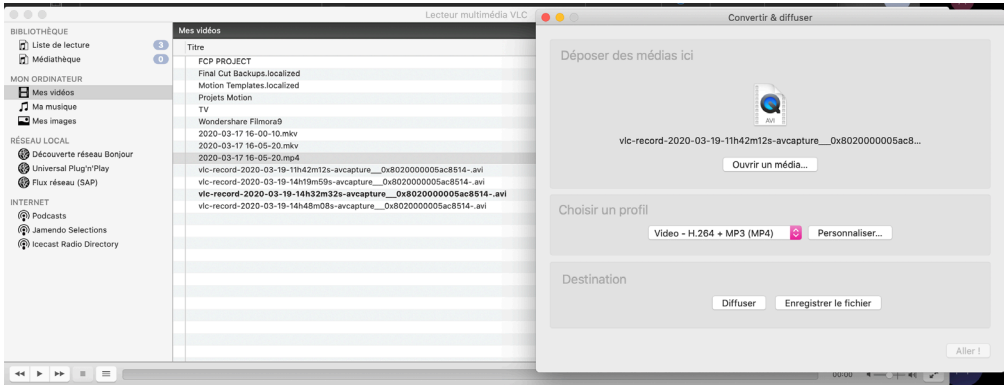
Lecteur multimédia VLC

BIBLIOTHÈQUE
Liste de lecture 3
Médiathèque 0

MON ORDINATEUR
Mes vidéos
Ma musique
Mes images

RÉSEAU LOCAL
Découverte réseau Bonjour
Universal Plug'n'Play
Flux réseau (SAP)

INTERNET
Podcasts
Jamendo Selections
Icecast Radio Directory

Mes vidéos

| Titre |
|---|
| FCP PROJECT |
| Final Cut Backups.localized |
| Motion Templates.localized |
| Projets Motion |
| TV |
| Wondershare Filmora9 |
| 2020-03-17 16-00-10.mkv |
| 2020-03-17 16-05-20.mkv |
| 2020-03-17 16-05-20.mp4 |
| vlc-record-2020-03-19-11h42m12s-avcapture__0x8020000005ac8514-.avi |
| vlc-record-2020-03-19-14h19m59s-avcapture__0x8020000005ac8514-.avi |
| vlc-record-2020-03-19-14h32m32s-avcapture__0x8020000005ac8514-.avi |
| vlc-record-2020-03-19-14h48m08s-avcapture__0x8020000005ac8514-.avi |

Convertir & diffuser

Déposer des médias ici

AVI

vlc-record-2020-03-19-11h42m12s-avcapture__0x8020000005ac8...

Ouvrir un média...

Choisir un profil

Video - H.264 + MP3 (MP4)

Personnaliser...

Destination

Diffuser

Enregistrer le fichier

Aller !

00:00